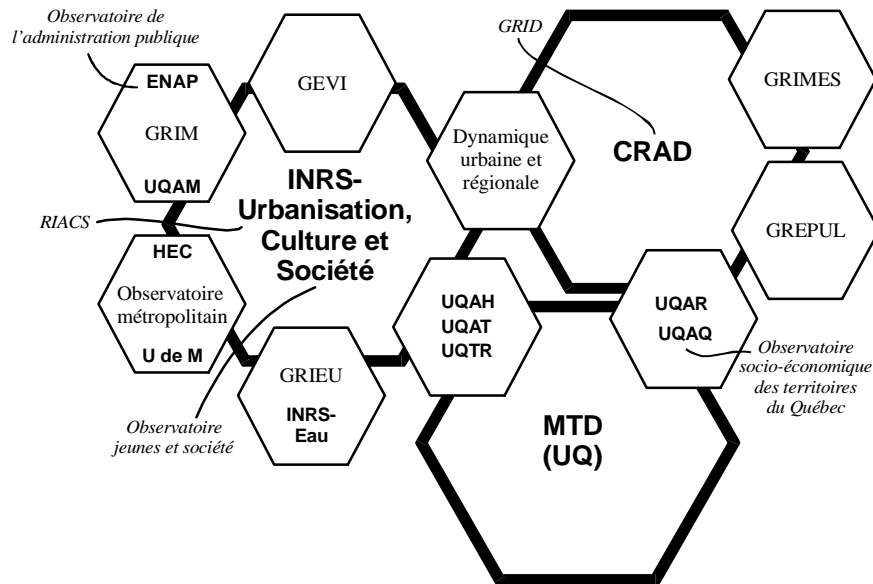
Observatoire de l'administration publique

ENAP

GRIM

UQAM

GEVI

GRID

CRAD

GRIMES

Dynamique urbaine et régionale

INRS-Urbanisation, Culture et Société

RIACS

HEC

Observatoire métropolitain

U de M

GREPUL

UQAH
UQAT
UQTR

UQAR
UQAQ

Observatoire socio-économique des territoires du Québec

GRIEU

INRS-Eau

Observatoire jeunes et société

MTD (UQ)